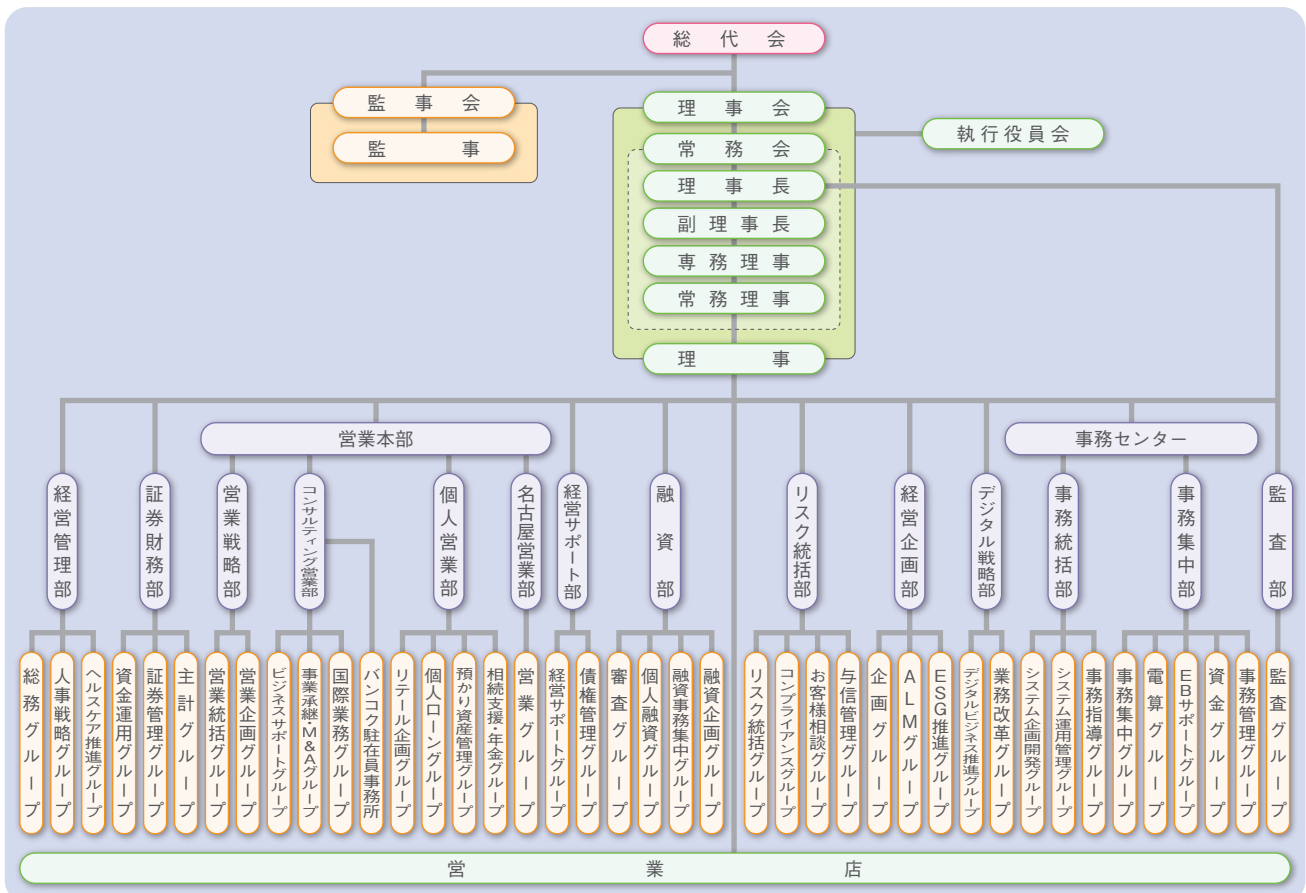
総代会

監事会
監事

理事会
執行役員会
常務会
理事長
副理事長
専務理事
常務理事
理事

営業本部
事務センター

経営管理部
総務グループ
人事戦略グループ
ヘルスケア推進グループ

証券財務部
資金運用グループ
証券管理グループ
主計グループ

営業戦略部
営業統括グループ
営業企画グループ

コンサルティング営業部
ビジネスサポートグループ
事業承継・M&Aグループ
国際業務グループ
バンコク駐在員事務所

個人営業部
リテール企画グループ
個人ローングループ
預かり資産管理グループ
相続支援・年金グループ

名古屋営業部
営業グループ

経営サポート部
経営サポートグループ
債権管理グループ

融資部
審査グループ
個人融資グループ
融資事務集中グループ
融資企画グループ

リスク統括部
リスク統括グループ
コンプライアンスグループ
お客様相談グループ
与信管理グループ

経営企画部
企画グループ
ALMグループ
ESG推進グループ

デジタル戦略部
デジタルビジネス推進グループ
業務改革グループ

事務統括部
システム企画開発グループ
システム運用管理グループ
事務指導グループ

事務集中部
事務集中グループ
電算グループ
EBサポートグループ
資金グループ
事務管理グループ

監査部
監査グループ

営業店